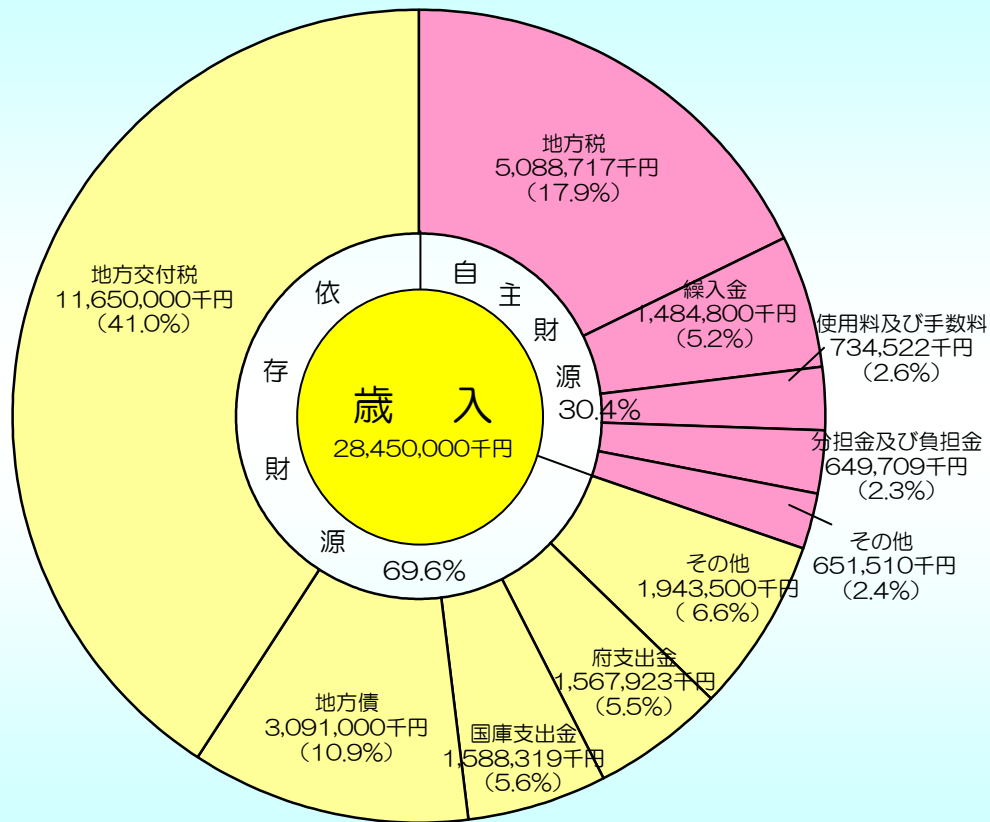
歳　入
28,450,000千円

自主財源
30.4%

依存財源
69.6%

地方税
5,088,717千円
（17.9%）

繰入金
1,484,800千円
（5.2%）

使用料及び手数料
734,522千円
（2.6%）

分担金及び負担金
649,709千円
（2.3%）

その他
651,510千円
（2.4%）

その他
1,943,500千円
（ 6.6%）

府支出金
1,567,923千円
（5.5%）

国庫支出金
1,588,319千円
（5.6%）

地方債
3,091,000千円
（10.9%）

地方交付税
11,650,000千円
（41.0%）